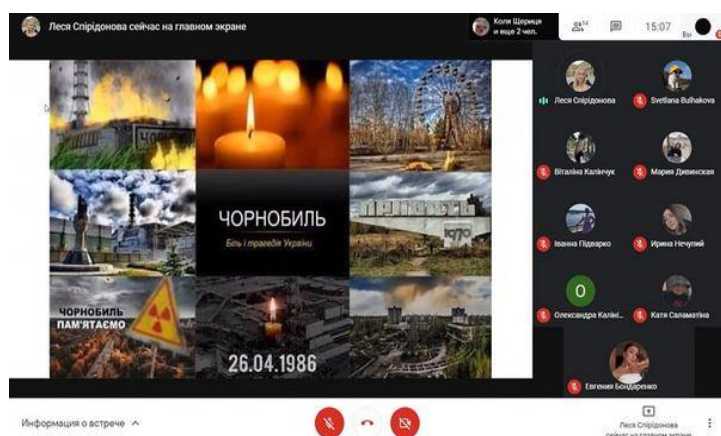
Леся Спірідонова сейчас на главном экране

Коля Щерица и еще 2 чел.

14

15:07

Вы

ЧОРНОБИЛЬ

Біль і трагедія України

ЧОРНОБИЛЬ ПАМ'ЯТАЄМО

26.04.1986

ПРИПЯТЬ

1970

Леся Спірідонова

Svetlana Bulhakova

Віталіна Калічук

Мария Дивинская

Іванна Підварко

Ирина Нечупий

O

Олександра Калініченко

Катя Саламатіна

Евгения Бондаренко

Информация о встрече ^

Леся Спірідонова сейчас на главном экране